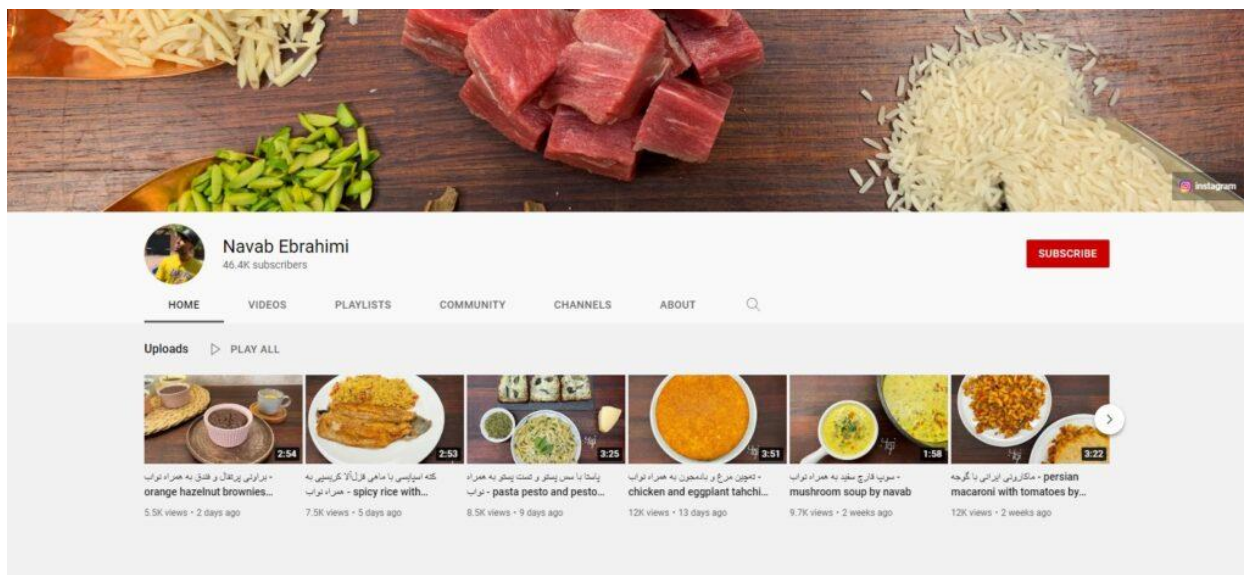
instagram

Navab Ebrahimi
46.4K subscribers

SUBSCRIBE

HOME VIDEOS PLAYLISTS COMMUNITY CHANNELS ABOUT

Uploads PLAY ALL

2:54
براونی پرتقال و فندق به همراه نواب - orange hazelnut brownies...
5.5K views • 2 days ago

2:53
کته اسپایسی با ماهی قزل‌آلا کریسپی به همراه نواب - spicy rice with...
7.5K views • 5 days ago

3:25
پاستا با سس پستو و تست پستو به همراه نواب - pasta pesto and pesto...
8.5K views • 9 days ago

3:51
ته‌چین مرغ و بادمجون به همراه نواب - chicken and eggplant tahchi...
12K views • 13 days ago

1:58
سوپ قارچ سفید به همراه نواب - mushroom soup by navab
9.7K views • 2 weeks ago

3:22
ماکارونی ایرانی با گوجه - persian macaroni with tomatoes by...
12K views • 2 weeks ago